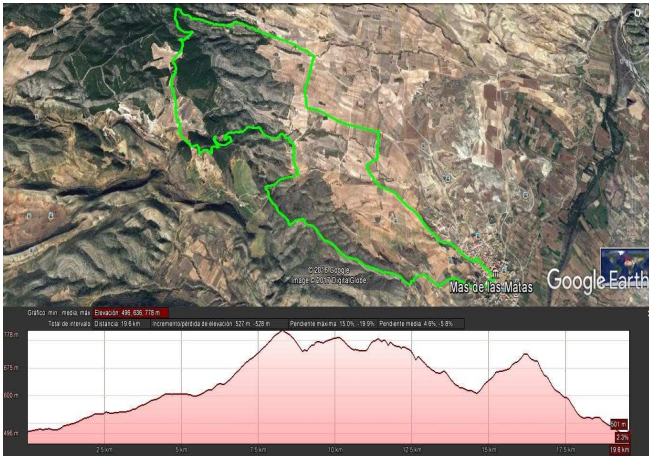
© 2018 Google
Image © 2017 DigitalGlobe
Mas de las Matas
Google Earth

Gráfico: mín., media, máx.: Elevación: 496, 636, 778 m
Totales de intervalo: Distancia: 19,6 km | Incremento/pérdida de elevación: 527 m, -528 m | Pendiente máxima: 15,0%, -19,9% | Pendiente media: 4,6%, -5,8%

778 m
675 m
600 m
496 m

2,5 km
5 km
7,5 km
10 km
12,5 km
15 km
17,5 km
19,6 km

501 m
2,3%